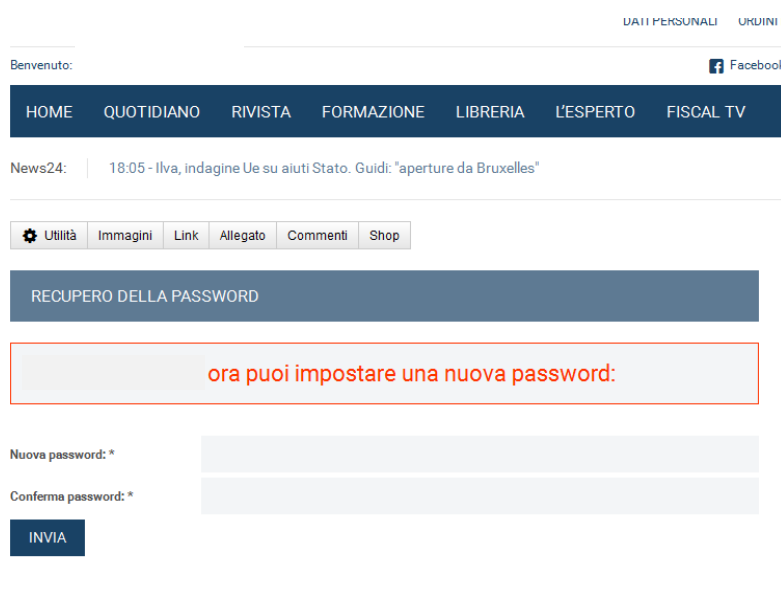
DATI PERSONALI ORDINI

Benvenuto:

Faceboo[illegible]

HOME QUOTIDIANO RIVISTA FORMAZIONE LIBRERIA L'ESPERTO FISCAL TV

News24: 18:05 - Ilva, indagine Ue su aiuti Stato. Guidi: "aperture da Bruxelles"

Utilità Immagini Link Allegato Commenti Shop

RECUPERO DELLA PASSWORD

ora puoi impostare una nuova password:

Nuova password: *

Conferma password: *

INVIA